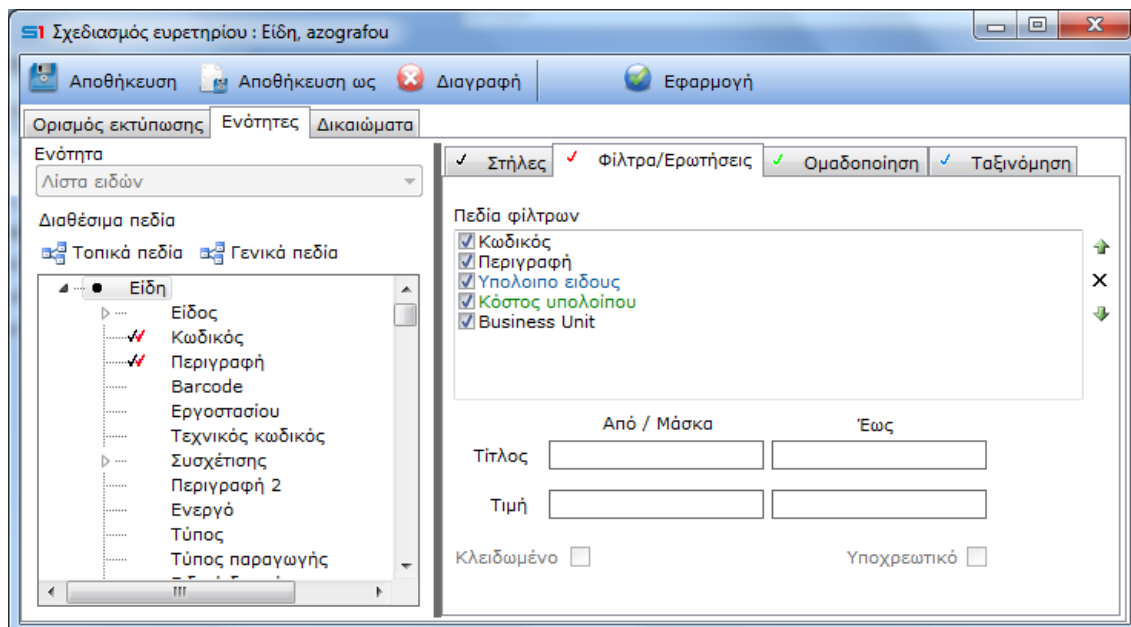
S1 Σχεδιασμός ευρετηρίου : Είδη, azografou

Αποθήκευση Αποθήκευση ως Διαγραφή Εφαρμογή

Ορισμός εκτύπωσης Ενότητες Δικαιώματα

Ενότητα
Λίστα ειδών
Διαθέσιμα πεδία
Τοπικά πεδία Γενικά πεδία

Είδη
Είδος
Κωδικός
Περιγραφή
Barcode
Εργοστασίου
Τεχνικός κωδικός
Συσχέτισης
Περιγραφή 2
Ενεργό
Τύπος
Τύπος παραγωγής
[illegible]

Στήλες Φίλτρα/Ερωτήσεις Ομαδοποίηση Ταξινόμηση

Πεδία φίλτρων
Κωδικός
Περιγραφή
Υπολοιπο ειδους
Κόστος υπολοίπου
Business Unit

Από / Μάσκα Έως
Τίτλος
Τιμή
Κλειδωμένο Υποχρεωτικό